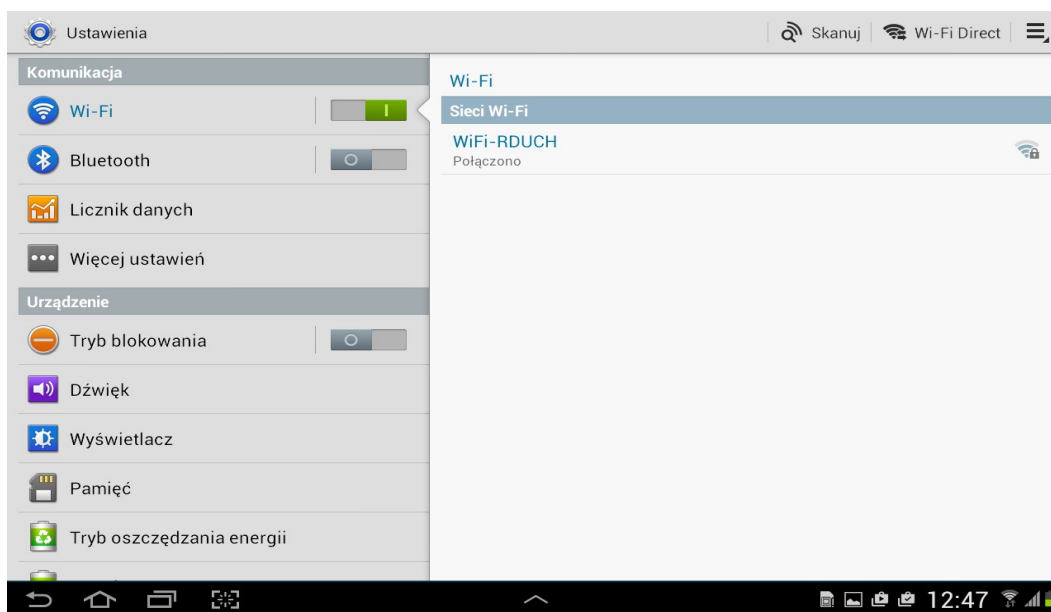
Ustawienia

Skanuj | Wi-Fi Direct

Komunikacja

Wi-Fi I

Bluetooth O

Licznik danych

Więcej ustawień

Urządzenie

Tryb blokowania O

Dźwięk

Wyświetlacz

Pamięć

Tryb oszczędzania energii

Wi-Fi

Sieci Wi-Fi

WiFi-RDUCH
Połączono

12:47